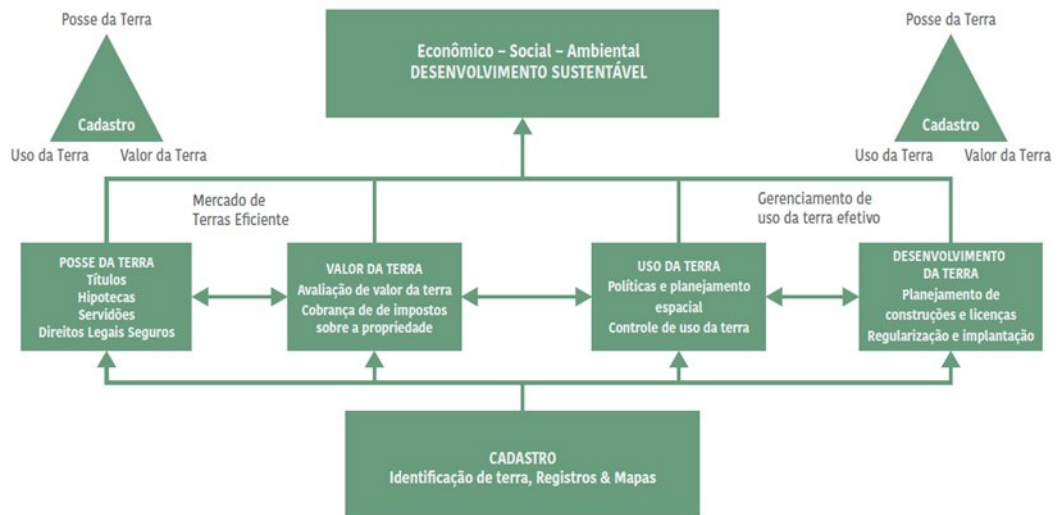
Posse da Terra

Cadastro

Uso da Terra Valor da Terra

Econômico – Social – Ambiental
DESENVOLVIMENTO SUSTENTÁVEL

Posse da Terra

Cadastro

Uso da Terra Valor da Terra

Mercado de Terras Eficiente

Gerenciamento de uso da terra efetivo

POSSE DA TERRA
Títulos
Hipotecas
Servidões
Direitos Legais Seguros

VALOR DA TERRA
Avaliação de valor da terra
Cobrança de de impostos sobre a propriedade

USO DA TERRA
Políticas e planejamento espacial
Controle de uso da terra

DESENVOLVIMENTO DA TERRA
Planejamento de construções e licenças
Regularização e implantação

CADASTRO
Identificação de terra, Registros & Mapas